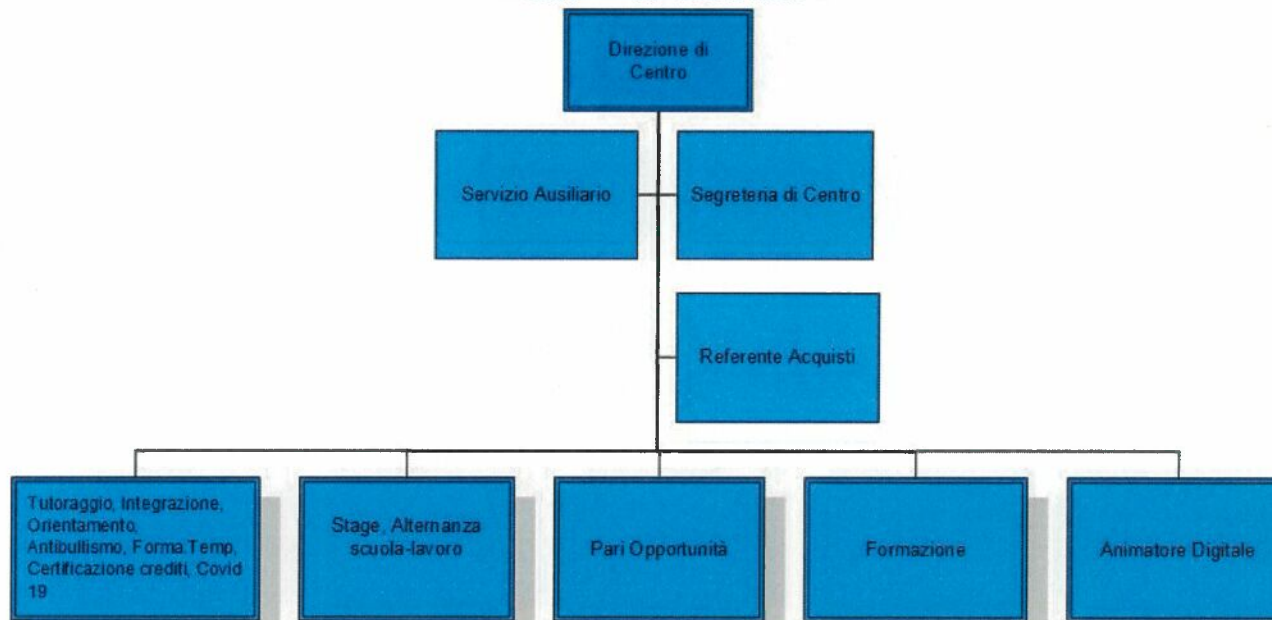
Direzione di Centro

Servizio Ausiliario

Segretena di Centro

Referente Acquisti

Tutoraggio, Integrazione, Orientamento, Antibullismo, Forma.Temp, Certificazione crediti, Covid 19

Stage, Alternanza scuola-lavoro

Pari Opportunità

Formazione

Animatore Digitale